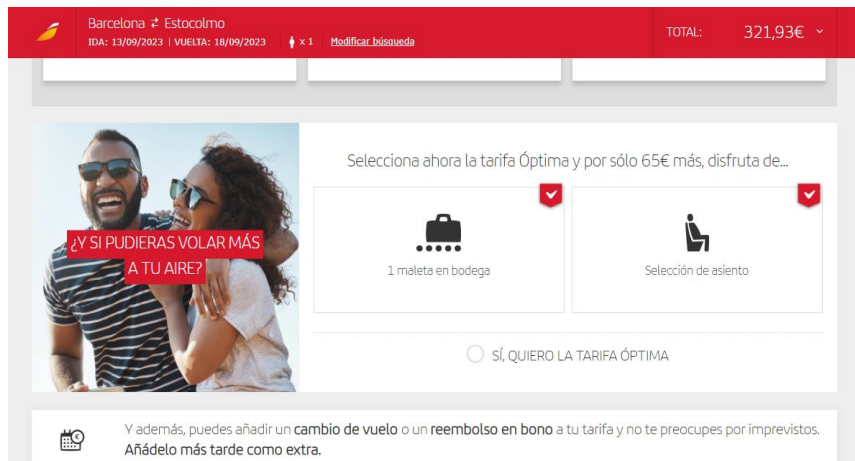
Barcelona ⇄ Estocolmo
IDA: 13/09/2023 | VUELTA: 18/09/2023 x 1 Modificar búsqueda

TOTAL: 321,93€

¿Y SI PUDIERAS VOLAR MÁS A TU AIRE?

Selecciona ahora la tarifa Óptima y por sólo 65€ más, disfruta de...

1 maleta en bodega

Selección de asiento

SÍ, QUIERO LA TARIFA ÓPTIMA

Y además, puedes añadir un cambio de vuelo o un reembolso en bono a tu tarifa y no te preocupes por imprevistos. Añádelo más tarde como extra.